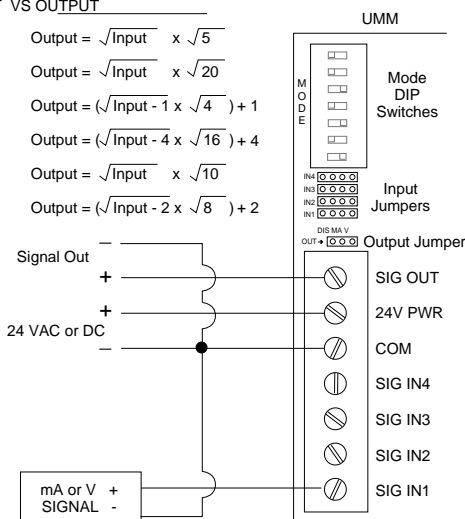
VS OUTPUT

UMM

Output = $\sqrt{\text{Input}}$ x $\sqrt{5}$

Output = $\sqrt{\text{Input}}$ x $\sqrt{20}$

Output = ($\sqrt{\text{Input - 1}}$ x $\sqrt{4}$ ) + 1

Output = ($\sqrt{\text{Input - 4}}$ x $\sqrt{16}$ ) + 4

Output = $\sqrt{\text{Input}}$ x $\sqrt{10}$

Output = ($\sqrt{\text{Input - 2}}$ x $\sqrt{8}$ ) + 2

MODE

Mode DIP Switches

IN4
IN3
IN2
IN1

Input Jumpers

DIS MA V
OUT

Output Jumper

Signal Out
–
+

+
24 VAC or DC
–

SIG OUT
24V PWR
COM
SIG IN4
SIG IN3
SIG IN2
SIG IN1

mA or V +
SIGNAL -